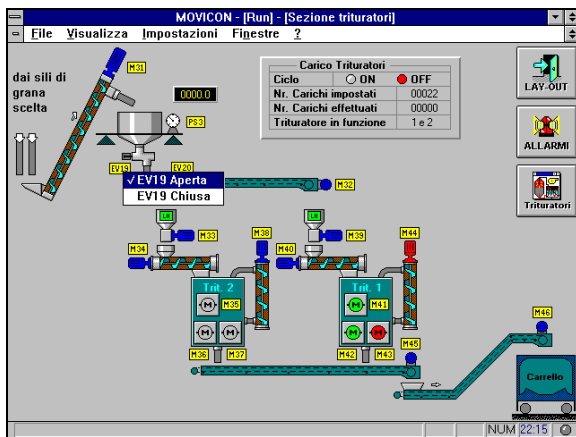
MOVICON - [Run] - [Sezione trituratori]

File Visualizza Impostazioni Finestre ?

dai sili di grana scelta

M31

0000.0

PS3

EV19 EV20

✓EV19 Aperta
EV19 Chiusa

M32

Carico Trituratori

| Ciclo | ON | OFF |
|---|---|---|
| Nr. Carichi impostati | | 00022 |
| Nr. Carichi effettuati | | 00000 |
| Trituratore in funzione | | 1 e 2 |

LAY-OUT

ALLARMI

Trituratori

LW

M34 M33

M38

LW

M40 M39

M44

Trit. 2

M35

M36 M37

Trit. 1

M41

M42 M43

M45

M46

Carrello

NUM 22:15